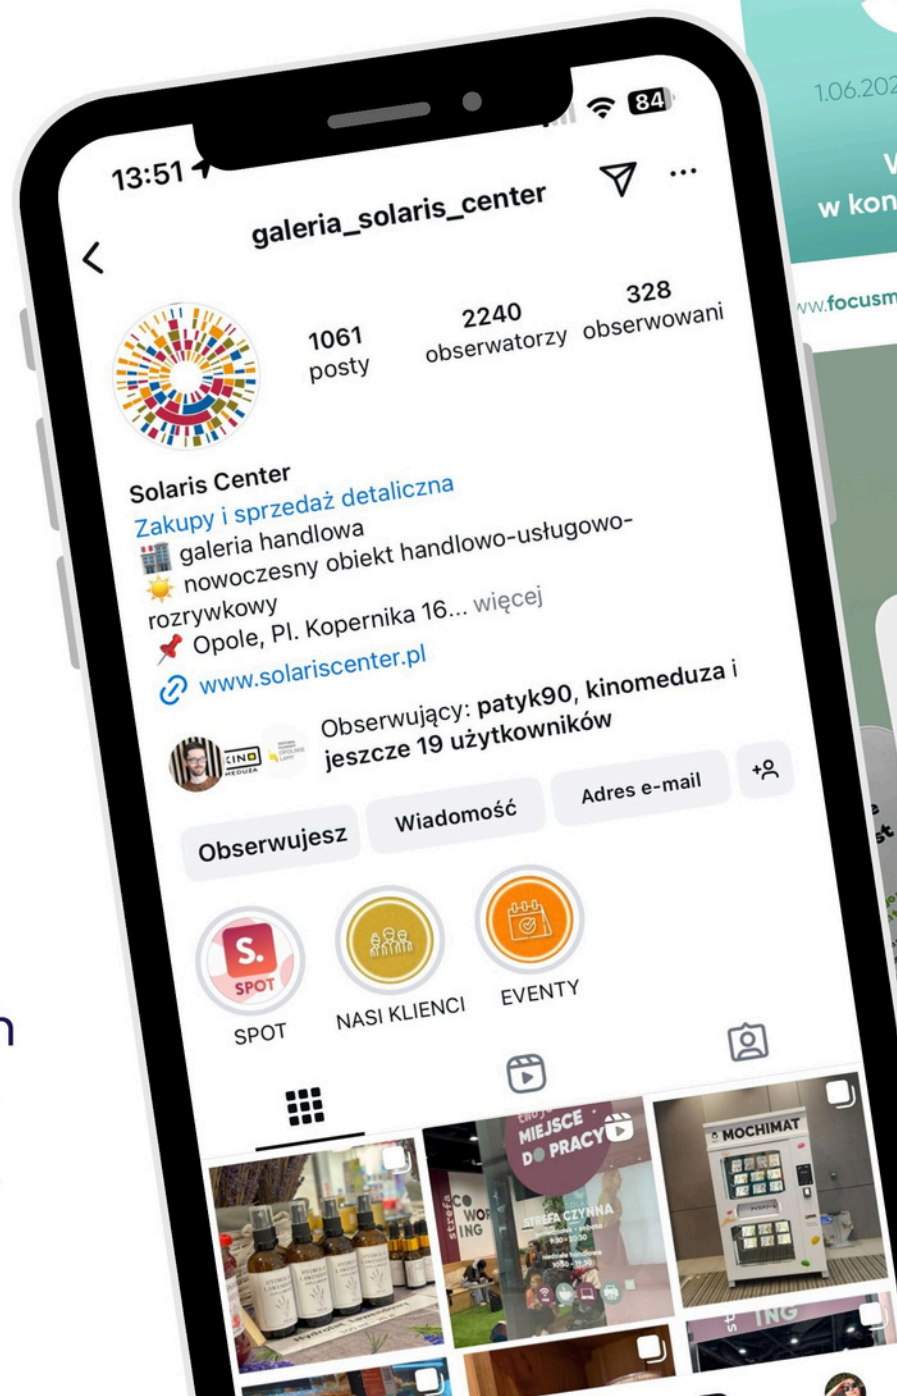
13:51

84

galeria_solaris_center

1061
posty

2240
obserwatorzy

328
obserwowani

Solaris Center
Zakupy i sprzedaż detaliczna
🏬 galeria handlowa
☀️ nowoczesny obiekt handlowo-usługowo-rozrywkowy
📍 Opole, Pl. Kopernika 16... więcej
www.solariscenter.pl

Obserwujący: patyk90, kinomeduza i jeszcze 19 użytkowników

Obserwujesz

Wiadomość

Adres e-mail

S. SPOT

SPOT

NASI KLIENCI

EVENTY

MIEJSCE DO PRACY

CO WORK ING

strefa

STREFA CZYNNA

MOCHIMAT

1.06.202

w kon

ww.focusm